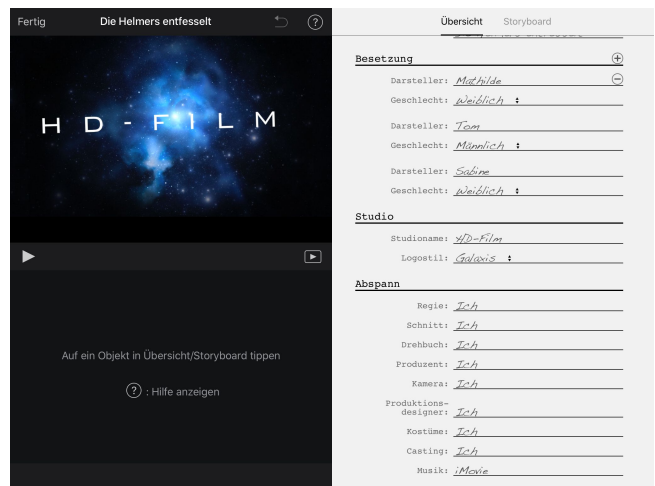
Fertig Die Helmers entfesselt ?

HD-FILM

Auf ein Objekt in Übersicht/Storyboard tippen

? : Hilfe anzeigen

Übersicht Storyboard

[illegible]

Besetzung

Darsteller: Mathilde
Geschlecht: Weiblich

Darsteller: Tom
Geschlecht: Männlich

Darsteller: Sabine
Geschlecht: Weiblich

Studio

Studioname: HD-Film
Logostil: Galaxis

Abspann

Regie: Ich
Schnitt: Ich
Drehbuch: Ich
Produzent: Ich
Kamera: Ich
Produktionsdesigner: Ich
Kostüme: Ich
Casting: Ich
Musik: iMovie